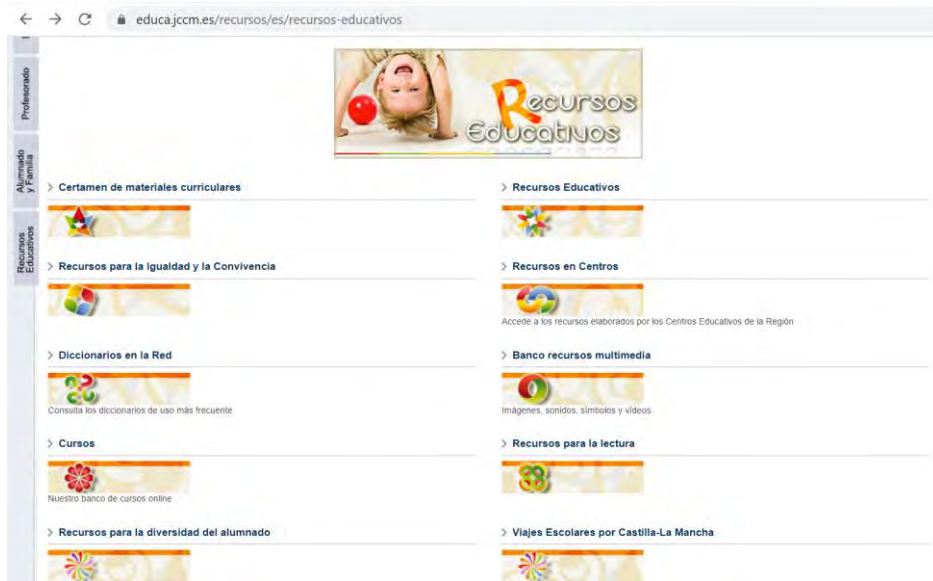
educa.jccm.es/recursos/es/recursos-educativos

Profesorado

Alumnado y Familia

Recursos Educativos

Recursos Educativos

> Certamen de materiales curriculares

> Recursos Educativos

> Recursos para la Igualdad y la Convivencia

> Recursos en Centros

Accede a los recursos elaborados por los Centros Educativos de la Región

> Diccionarios en la Red

Consulta los diccionarios de uso más frecuente

> Banco recursos multimedia

Imágenes, sonidos, símbolos y vídeos

> Cursos

Nuestro banco de cursos online

> Recursos para la lectura

> Recursos para la diversidad del alumnado

> Viajes Escolares por Castilla-La Mancha